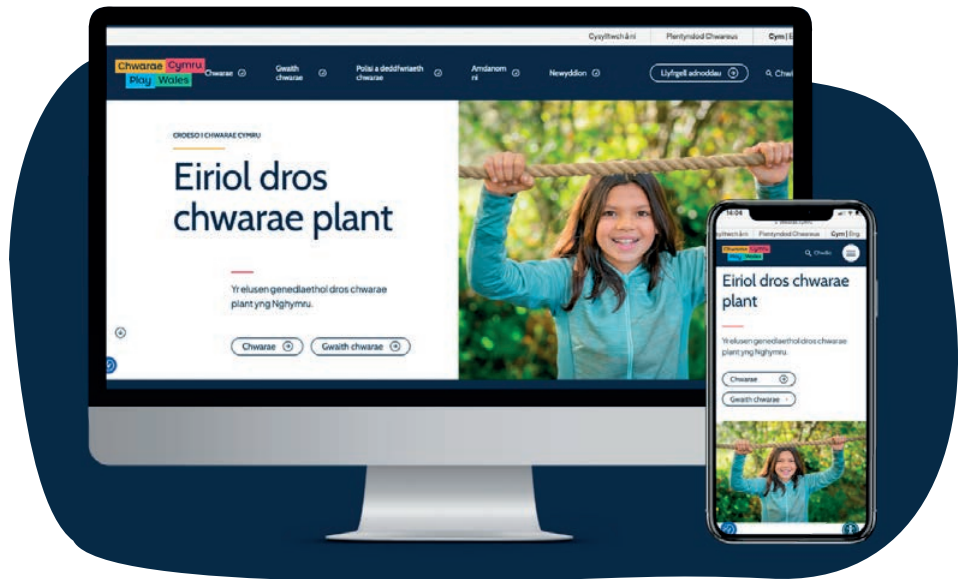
Cysylltwch â ni | Plentyndod Chwareus | Cym | Eng

Chwarae Cymru Play Wales

Chwarae

Gwaith chwarae

Polisi a deddfwriaeth chwarae

Amdanom ni

Newyddion

Llyfrgell adnoddau

Chwil

CROESO I CHWARAE CYMRU

Eiriol dros chwarae plant

Yr elusen genedlaethol dros chwarae plant yng Nghymru.

Chwarae

Gwaith chwarae

16:04

Cysylltwch â ni | Plentyndod Chwareus | Cym | Eng

Chwarae Cymru Play Wales

Chwilio

Eiriol dros chwarae plant

Yr elusen genedlaethol dros chwarae plant yng Nghymru.

Chwarae

Gwaith chwarae